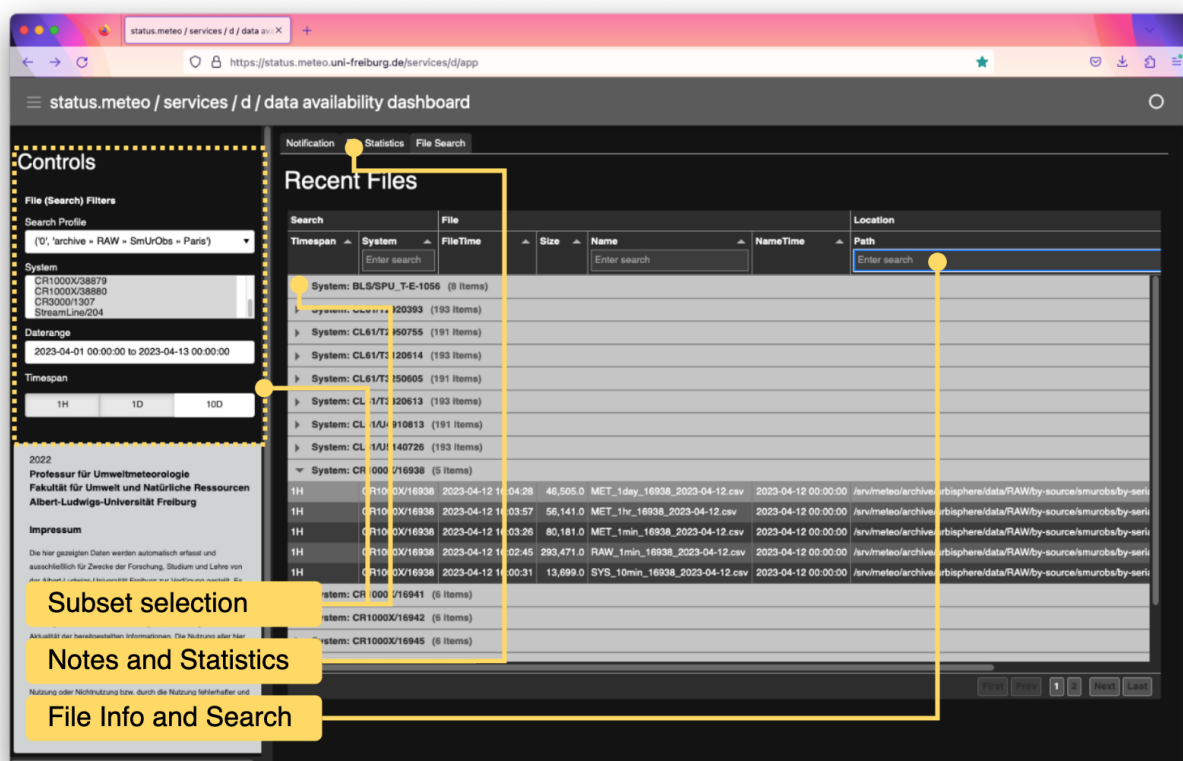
status.meteo / services / d / data av

https://status.meteo.uni-freiburg.de/services/d/app

status.meteo / services / d / data availability dashboard

Controls

File (Search) Filters

Search Profile

('0', 'archive » RAW » SmUrObs » Paris')

System

CR1000X/38879
CR1000X/38880
CR3000/1307
StreamLine/204

Daterange

2023-04-01 00:00:00 to 2023-04-13 00:00:00

Timespan

1H 1D 10D

2022
Professur für Umweltmeteorologie
Fakultät für Umwelt und Natürliche Ressourcen
Albert-Ludwigs-Universität Freiburg

Impressum

Die hier gezeigten Daten werden automatisch erfasst und ausschließlich für Zwecke der Forschung, Studium und Lehre von der Albert-Ludwigs-Universität Freiburg zur Verfügung gestellt. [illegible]

Aktualität der bereitgestellten Informationen. Die Nutzung aller hier

Nutzung oder Nichtnutzung bzw. durch die Nutzung fehlerhafter und

Notification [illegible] Statistics File Search

Recent Files

| Search | | File | | | | Location |
|---|---|---|---|---|---|---|
| Timespan | System | FileTime | Size | Name | NameTime | Path |
| | Enter search | | | Enter search | | Enter search |

System: BLS/SPU_T-E-1056 (8 Items)
System: CL61/T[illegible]20393 (193 Items)
System: CL61/T2050755 (191 Items)
System: CL61/T3120614 (193 Items)
System: CL61/T3250605 (191 Items)
System: CL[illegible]1/T3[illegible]20613 (191 Items)
System: CL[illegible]1/U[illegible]910813 (191 Items)
System: CL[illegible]1/U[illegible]140726 (193 Items)
System: CR1000X/16938 (5 Items)

| 1H | CR1000X/16938 | 2023-04-12 10:04:28 | 46,505.0 | MET_1day_16938_2023-04-12.csv | 2023-04-12 00:00:00 | /srv/meteo/archive/urbisphere/data/RAW/by-source/smurobs/by-seria |
|---|---|---|---|---|---|---|
| 1H | CR1000X/16938 | 2023-04-12 10:03:57 | 56,141.0 | MET_1hr_16938_2023-04-12.csv | 2023-04-12 00:00:00 | /srv/meteo/archive/urbisphere/data/RAW/by-source/smurobs/by-seria |
| 1H | CR1000X/16938 | 2023-04-12 10:03:26 | 80,181.0 | MET_1min_16938_2023-04-12.csv | 2023-04-12 00:00:00 | /srv/meteo/archive/urbisphere/data/RAW/by-source/smurobs/by-seria |
| 1H | CR1000X/16938 | 2023-04-12 10:02:45 | 293,471.0 | RAW_1min_16938_2023-04-12.csv | 2023-04-12 00:00:00 | /srv/meteo/archive/urbisphere/data/RAW/by-source/smurobs/by-seria |
| 1H | CR1000X/16938 | 2023-04-12 10:00:31 | 13,699.0 | SYS_10min_16938_2023-04-12.csv | 2023-04-12 00:00:00 | /srv/meteo/archive/urbisphere/data/RAW/by-source/smurobs/by-seria |

System: CR1000X/16941 (6 Items)
System: CR1000X/16942 (6 Items)
System: CR1000X/16945 (6 Items)

First Prev 1 2 Next Last

Subset selection

Notes and Statistics

File Info and Search